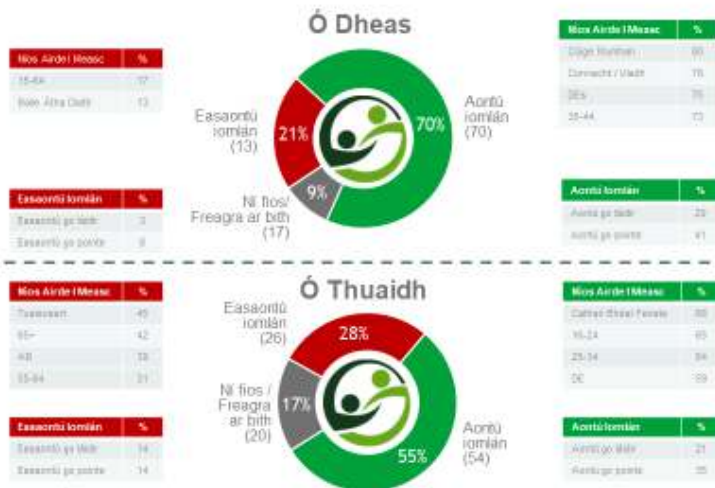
Ó Dheas

| Níos Airde i Measc | % |
|---|---|
| 55-64 | 17 |
| Baile Átha Cliath | 13 |

Easaontú iomlán (13) 21%

70% Aontú iomlán (70)

9% Ní fios/ Freagra ar bith (17)

| Níos Airde i Measc | % |
|---|---|
| Dúgh Sioráin | 80 |
| Connacht / Uladh | 76 |
| DEs | 75 |
| 35-44 | 73 |

| Easaontú iomlán | % |
|---|---|
| Easaontú go láidir | 3 |
| Easaontú go pointe | 9 |

| Aontú iomlán | % |
|---|---|
| Aontú go láidir | 29 |
| Aontú go pointe | 41 |

Ó Thuaidh

| Níos Airde i Measc | % |
|---|---|
| Tuaisceart | 45 |
| 65+ | 42 |
| AB | 38 |
| 55-64 | 31 |

Easaontú iomlán (26) 28%

17% Ní fios / Freagra ar bith (20)

55% Aontú iomlán (54)

| Níos Airde i Measc | % |
|---|---|
| Caitlicí Bhéal Feirste | 80 |
| 16-24 | 65 |
| 25-34 | 64 |
| DE | 59 |

| Easaontú iomlán | % |
|---|---|
| Easaontú go láidir | 14 |
| Easaontú go pointe | 14 |

| Aontú iomlán | % |
|---|---|
| Aontú go láidir | 21 |
| Aontú go pointe | 35 |